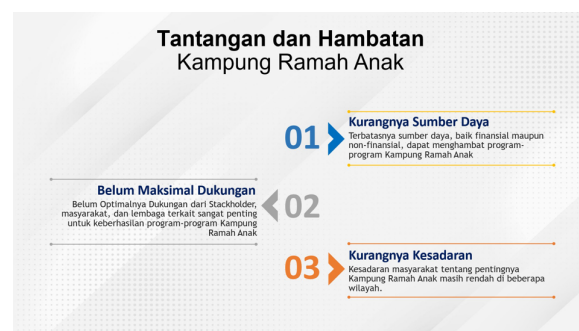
Tantangan dan Hambatan
Kampung Ramah Anak

01

Kurangnya Sumber Daya
Terbatasnya sumber daya, baik finansial maupun non-finansial, dapat menghambat program-program Kampung Ramah Anak

Belum Maksimal Dukungan
Belum Optimalnya Dukungan dari Stackholder, masyarakat, dan lembaga terkait sangat penting untuk keberhasilan program-program Kampung Ramah Anak

02

03

Kurangnya Kesadaran
Kesadaran masyarakat tentang pentingnya Kampung Ramah Anak masih rendah di beberapa wilayah.